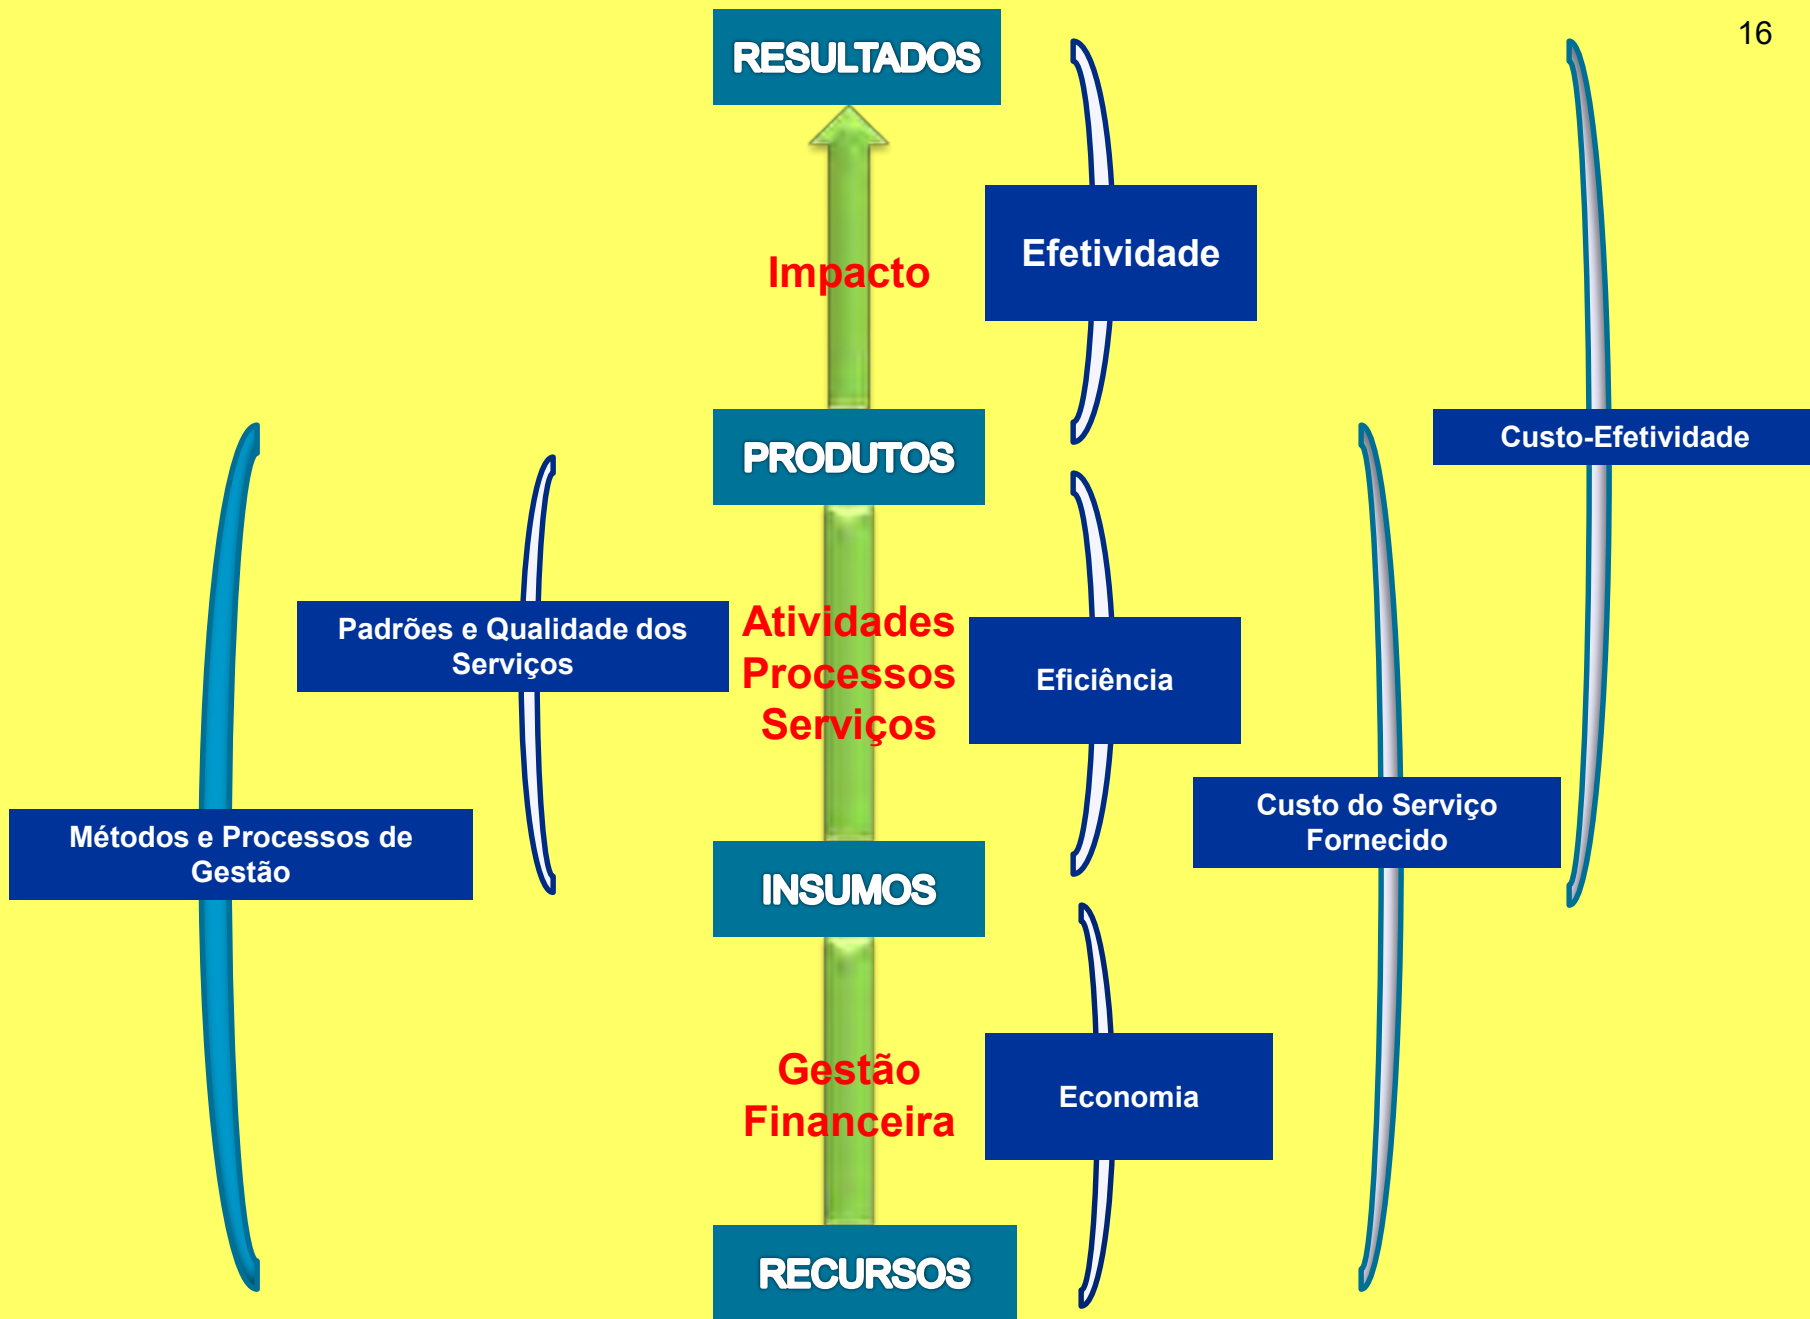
16

RESULTADOS

Impacto

Efetividade

Custo-Efetividade

PRODUTOS

Padrões e Qualidade dos Serviços

Atividades
Processos
Serviços

Eficiência

Custo do Serviço Fornecido

Métodos e Processos de Gestão

INSUMOS

Gestão
Financeira

Economia

RECURSOS